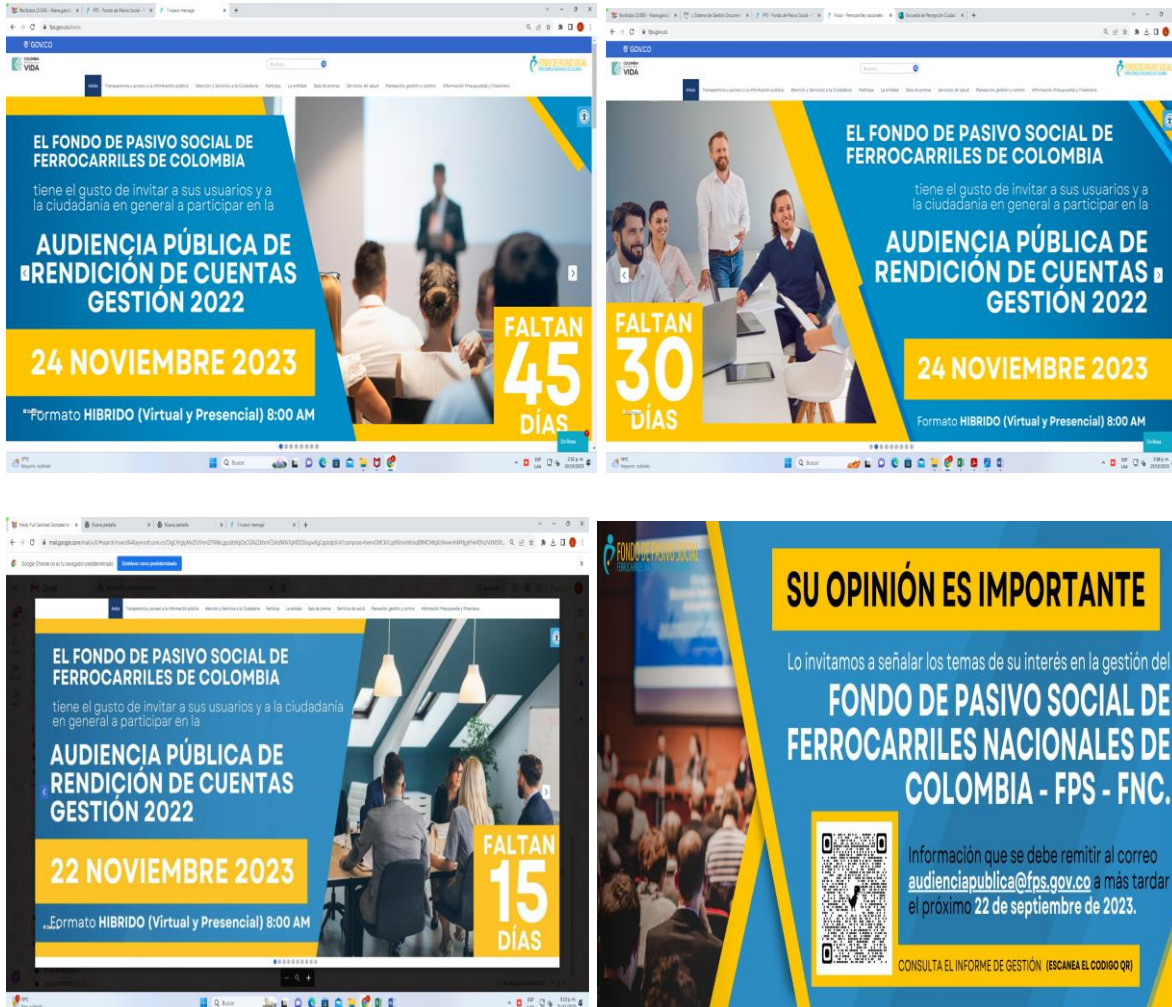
GOV.CO

COLOMBIA POTENCIA DE LA VIDA

FONDO DE PASIVO SOCIAL

Inicio Transparencia y acceso a la información pública Atención y Servicios a la Ciudadanía Participa La entidad Sala de prensa Servicios de salud Planeación, gestión y control Información Presupuestal y Financiera

EL FONDO DE PASIVO SOCIAL DE FERROCARRILES DE COLOMBIA

tiene el gusto de invitar a sus usuarios y a la ciudadania en general a participar en la

AUDIENCIA PÚBLICA DE RENDICIÓN DE CUENTAS GESTIÓN 2022

24 NOVIEMBRE 2023

Formato HIBRIDO (Virtual y Presencial) 8:00 AM

FALTAN 45 DÍAS

GOV.CO

COLOMBIA POTENCIA DE LA VIDA

FONDO DE PASIVO SOCIAL

EL FONDO DE PASIVO SOCIAL DE FERROCARRILES DE COLOMBIA

tiene el gusto de invitar a sus usuarios y a la ciudadania en general a participar en la

AUDIENCIA PÚBLICA DE RENDICIÓN DE CUENTAS GESTIÓN 2022

24 NOVIEMBRE 2023

Formato HIBRIDO (Virtual y Presencial) 8:00 AM

FALTAN 30 DÍAS

Google Chrome no es tu navegador predeterminado Establecer como predeterminado

Inicio Transparencia y acceso a la información pública Atención y Servicios a la Ciudadanía Participa La entidad Sala de prensa Servicios de salud Planeación, gestión y control Información Presupuestal y Financiera

EL FONDO DE PASIVO SOCIAL DE FERROCARRILES DE COLOMBIA

tiene el gusto de invitar a sus usuarios y a la ciudadania en general a participar en la

AUDIENCIA PÚBLICA DE RENDICIÓN DE CUENTAS GESTIÓN 2022

22 NOVIEMBRE 2023

Formato HIBRIDO (Virtual y Presencial) 8:00 AM

FALTAN 15 DÍAS

FONDO DE PASIVO SOCIAL FERROCARRILES NACIONALES DE COLOMBIA

SU OPINIÓN ES IMPORTANTE

Lo invitamos a señalar los temas de su interés en la gestión del

FONDO DE PASIVO SOCIAL DE FERROCARRILES NACIONALES DE COLOMBIA - FPS - FNC.

Información que se debe remitir al correo audienciapublica@fps.gov.co a más tardar el próximo 22 de septiembre de 2023.

CONSULTA EL INFORME DE GESTIÓN (ESCANEA EL CODIGO QR)